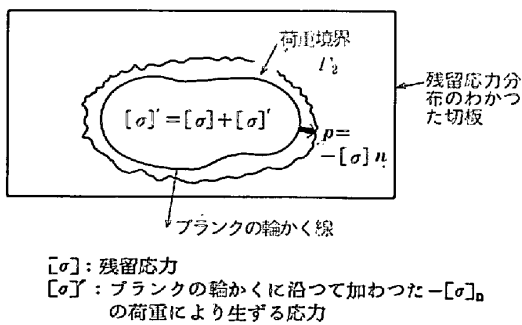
荷重境界 $\Gamma_2$

残留応力分布のわかつた切板

$[\sigma]'=[\sigma]+[\sigma]'$

$p=-[\sigma]n$

ブランクの輪かく線

$[\sigma]$：残留応力

$[\sigma]'$：ブランクの輪かくに沿つて加わつた$-[\sigma]_n$の荷重により生ずる応力